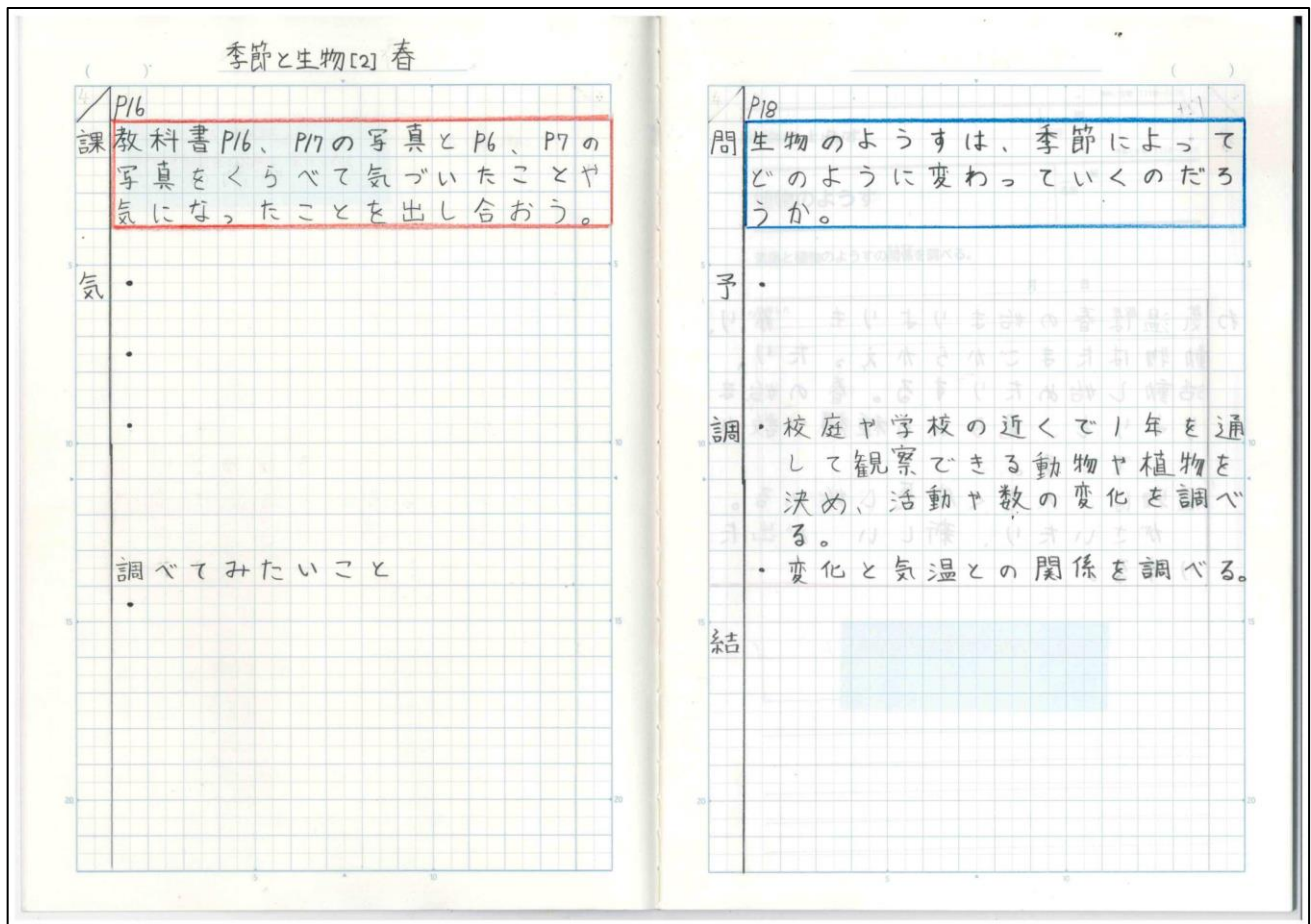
季節と生物[2] 春

P16

課 教科書P16、P17の写真とP6、P7の写真をくらべて気づいたことや気になったことを出し合おう。

気 ・

・

・

調べてみたいこと

・

P18

問 生物のようすは、季節によってどのように変わっていくのだろうか。

予 ・

調 ・校庭や学校の近くで1年を通して観察できる動物や植物を決め、活動や数の変化を調べる。

・変化と気温との関係を調べる。

結